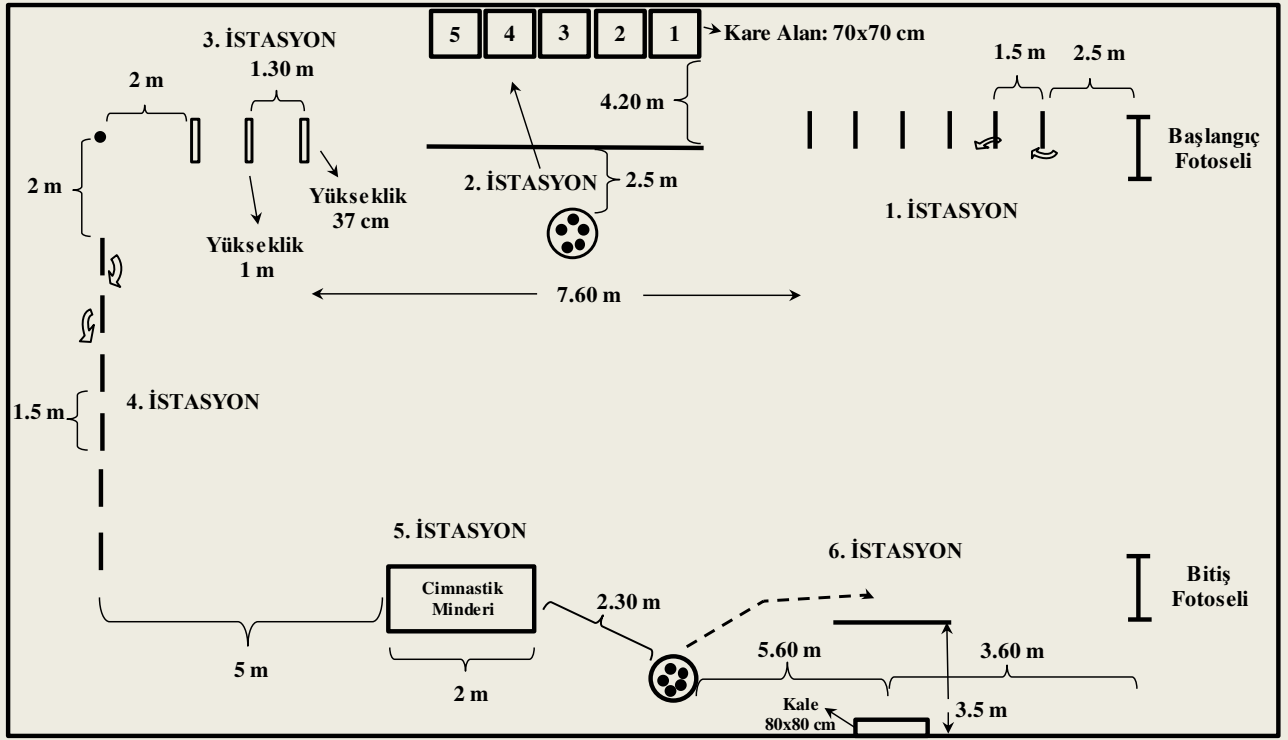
5 4 3 2 1 Kare Alan: 70x70 cm

3. İSTASYON

2 m

1.30 m

1.5 m

2.5 m

4.20 m

Başlangıç Fotoseli

2 m

Yükseklik 37 cm

2. İSTASYON

2.5 m

Yükseklik 1 m

1. İSTASYON

7.60 m

1.5 m

4. İSTASYON

5. İSTASYON

6. İSTASYON

Cimnastik Minderi

2.30 m

Bitiş Fotoseli

5 m

2 m

5.60 m

3.60 m

Kale 80x80 cm

3.5 m